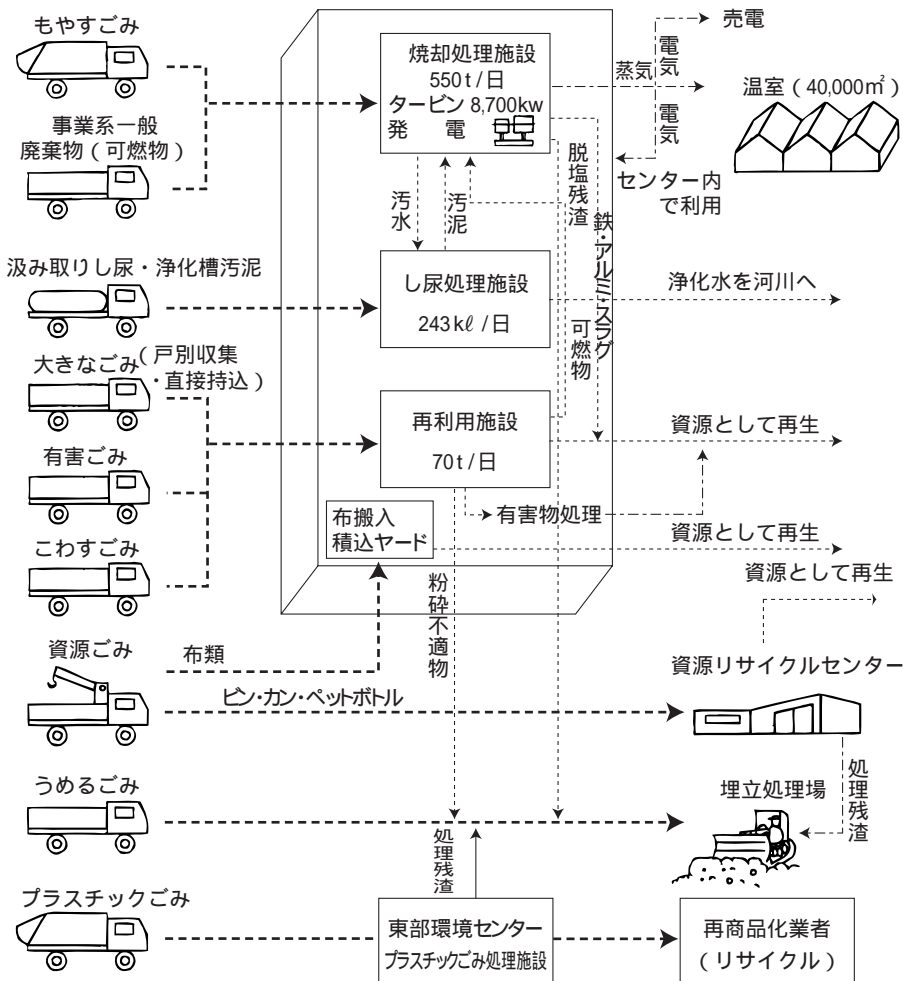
もやすごみ

事業系一般
廃棄物（可燃物）

焼却処理施設
550 t / 日
タービン 8,700kw
発　電

売電
蒸気
電気
温室（40,000$m^2$）
電気
センター内で利用

汚水
汚泥
脱塩残渣
鉄・アルミ・スラグ

汲み取りし尿・浄化槽汚泥

し尿処理施設
243 kℓ / 日

浄化水を河川へ

可燃物

大きなごみ（戸別収集・直接持込）

再利用施設
70 t / 日

資源として再生

有害ごみ

有害物処理

布搬入
積込ヤード

資源として再生

こわすごみ

資源として再生

粉砕不適物

資源ごみ

布類

ビン・カン・ペットボトル

資源リサイクルセンター

処理残渣

うめるごみ

埋立処理場

処理残渣

プラスチックごみ

東部環境センター
プラスチックごみ処理施設

再商品化業者
（リサイクル）